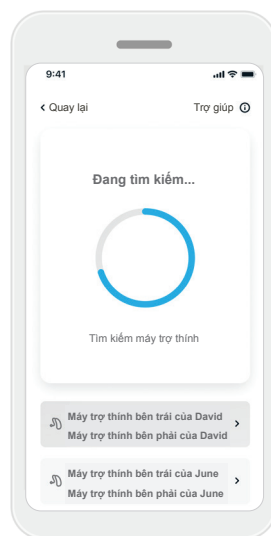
9:41

< Quay lại

Trợ giúp ⓘ

Đang tìm kiếm...

Tìm kiếm máy trợ thính

Máy trợ thính bên trái của David
Máy trợ thính bên phải của David >

Máy trợ thính bên trái của June
Máy trợ thính bên phải của June >